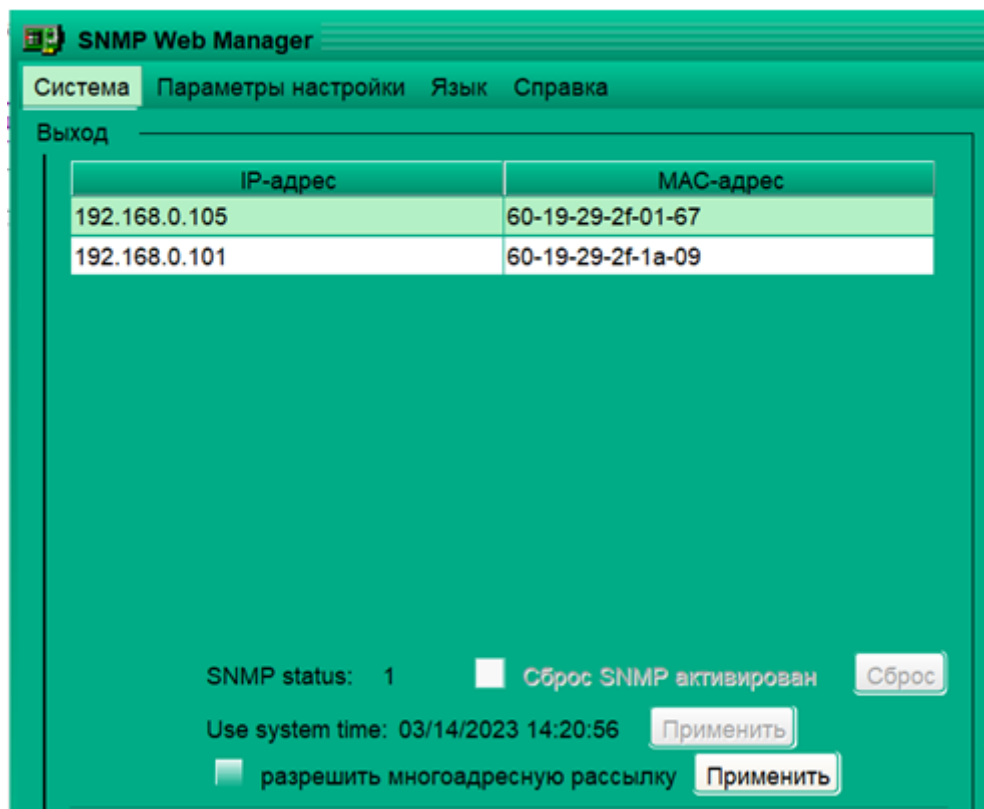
SNMP Web Manager

Система Параметры настройки Язык Справка

Выход

| IP-адрес | MAC-адрес |
|---|---|
| 192.168.0.105 | 60-19-29-2f-01-67 |
| 192.168.0.101 | 60-19-29-2f-1a-09 |

SNMP status: 1 Сброс SNMP активирован Сброс

Use system time: 03/14/2023 14:20:56 Применить

разрешить многоадресную рассылку Применить